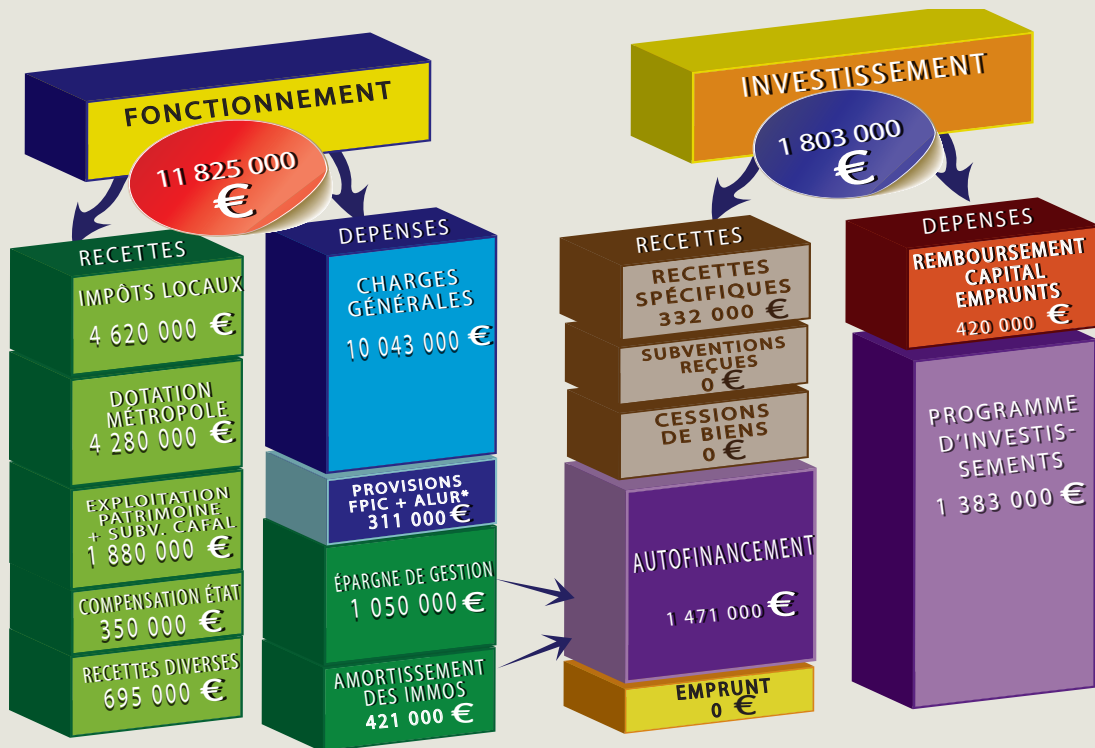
FONCTIONNEMENT

11 825 000 €

RECETTES

IMPÔTS LOCAUX 4 620 000 €

DOTATION MÉTROPOLE 4 280 000 €

EXPLOITATION PATRIMOINE + SUBV. CAFAL 1 880 000 €

COMPENSATION ÉTAT 350 000 €

RECETTES DIVERSES 695 000 €

DEPENSES

CHARGES GÉNÉRALES 10 043 000 €

PROVISIONS FPIC + ALUR* 311 000 €

ÉPARGNE DE GESTION 1 050 000 €

AMORTISSEMENT DES IMMOS 421 000 €

INVESTISSEMENT

1 803 000 €

RECETTES

RECETTES SPÉCIFIQUES 332 000 €

SUBVENTIONS REÇUES 0 €

CESSIONS DE BIENS 0 €

AUTOFINANCEMENT 1 471 000 €

EMPRUNT 0 €

DEPENSES

REMBOURSEMENT CAPITAL EMPRUNTS 420 000 €

PROGRAMME D'INVESTIS-SEMENTS 1 383 000 €